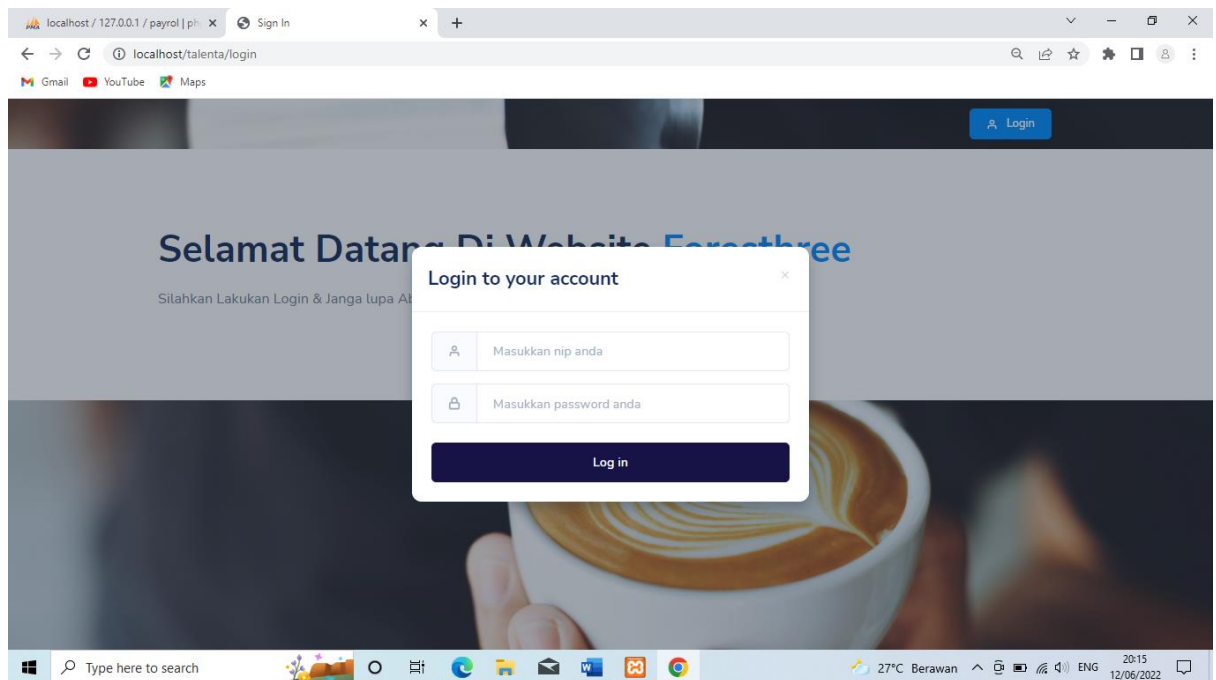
localhost / 127.0.0.1 / payrol | ph ×
Sign In ×
+

localhost/talenta/login

Gmail YouTube Maps

Login

Selamat Datang Di Website Forestthree

Silahkan Lakukan Login & Janga lupa Ab

Login to your account

×

Masukkan nip anda

Masukkan password anda

Log in

Type here to search

27°C Berawan ENG 20:15 12/06/2022